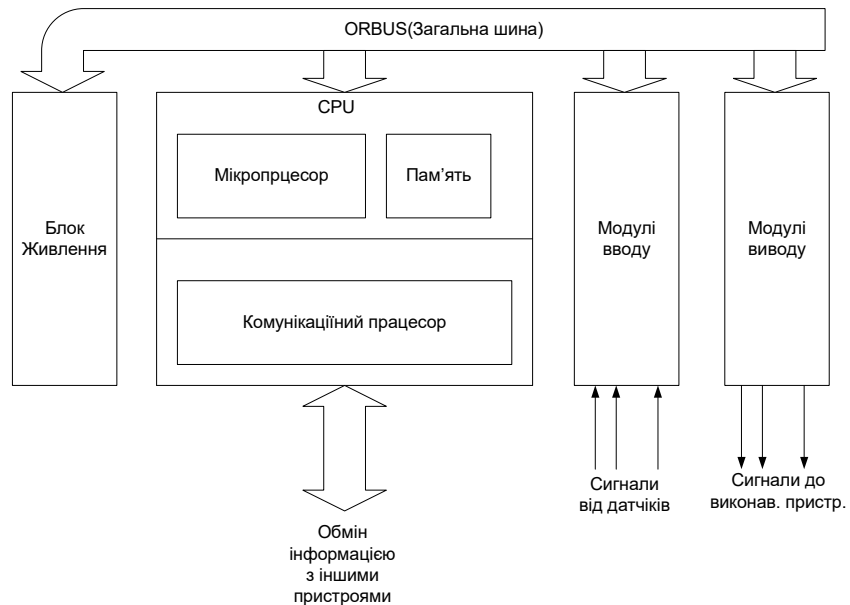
ORBUS(Загальна шина)

Блок Живлення

CPU

Мікропрцесор

Пам'ять

Комунікаційний працесор

Модулі вводу

Модулі виводу

Сигнали від датчіків

Сигнали до виконав. пристр.

Обмін інформацією з іншими пристроями